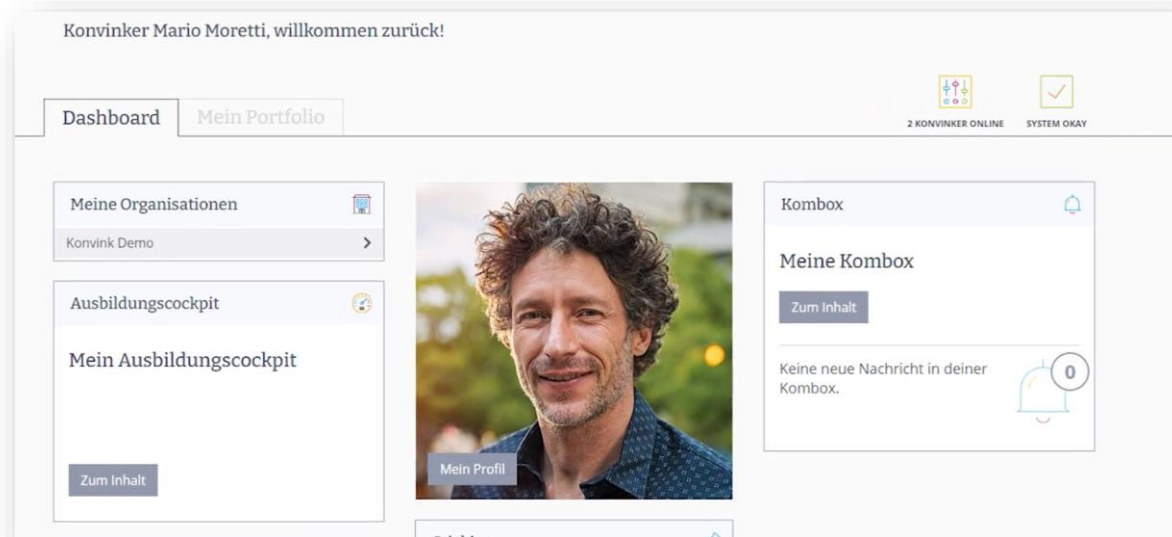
Konvinker Mario Moretti, willkommen zurück!

Dashboard

Mein Portfolio

2 KONVINKER ONLINE

SYSTEM OKAY

Meine Organisationen

Konvink Demo

Ausbildungscockpit

Mein Ausbildungscockpit

Zum Inhalt

Mein Profil

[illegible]

Kombox

Meine Kombox

Zum Inhalt

Keine neue Nachricht in deiner Kombox.

0